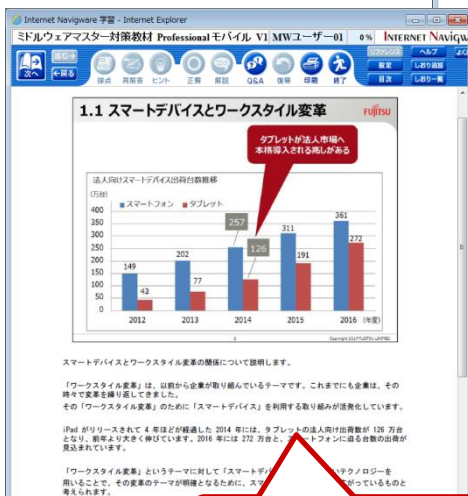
Internet Navigware 学習 - Internet Explorer

ミドルウェアマスター対策教材 Professional モバイル V1 MWユーザー01 0% INTERNET NAVIGW

次へ 戻る 採点 再採点 ヒント 正解 解説 Q&A 復帰 印刷 終了

リファレンス ヘルプ 設定 しおり追加 目次 しおり一覧

1.1 スマートデバイスとワークスタイル変革

FUJITSU

タブレットが法人市場へ本格導入される兆しがある

法人向けスマートデバイス出荷台数推移

(万台)

■スマートフォン ■タブレット

| | 2012 | 2013 | 2014 | 2015 | 2016 (年度) |
|---|---|---|---|---|---|
| スマートフォン | 149 | 202 | 257 | 311 | 361 |
| タブレット | 43 | 77 | 126 | 191 | 272 |

400 350 300 250 200 150 100 50 0

1

Copyright 2017 FUJITSU LIMITED

スマートデバイスとワークスタイル変革の関係について説明します。

「ワークスタイル変革」は、以前から企業が取り組んでいるテーマです。これまでにも企業は、その時々で変革を繰り返してきました。
その「ワークスタイル変革」のために「スマートデバイス」を利用する取り組みが活発化しています。

iPad がリリースされて 4 年ほどが経過した 2014 年には、タブレットの法人向け出荷数が 126 万台となり、前年より大きく伸びています。2016 年には 272 万台と、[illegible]フォンに迫る台数の出荷が見込まれています。

「ワークスタイル変革」というテーマに対して「スマートデバ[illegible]テクノロジーを用いることで、その変革のテーマが明確となるために、スマ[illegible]がっているものと考えられます。